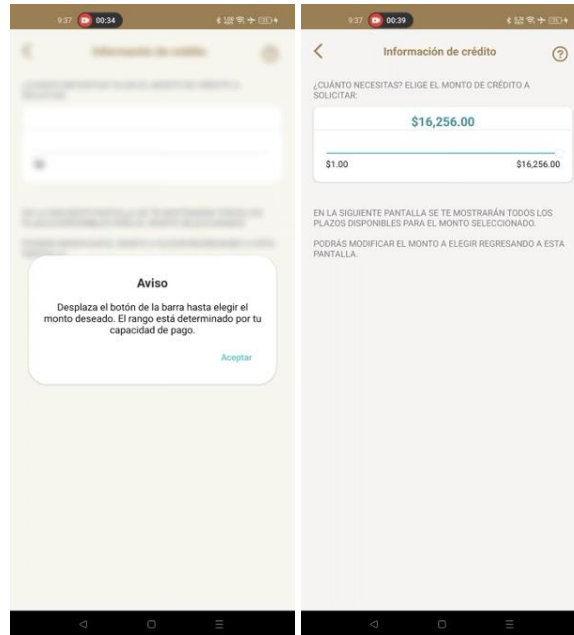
9:37 00:34

Información de crédito

Aviso

Desplaza el botón de la barra hasta elegir el monto deseado. El rango está determinado por tu capacidad de pago.

Aceptar

9:37 00:39

Información de crédito

¿CUÁNTO NECESITAS? ELIGE EL MONTO DE CRÉDITO A SOLICITAR:

$16,256.00

$1.00

$16,256.00

EN LA SIGUIENTE PANTALLA SE TE MOSTRARÁN TODOS LOS PLAZOS DISPONIBLES PARA EL MONTO SELECCIONADO.

PODRÁS MODIFICAR EL MONTO A ELEGIR REGRESANDO A ESTA PANTALLA.